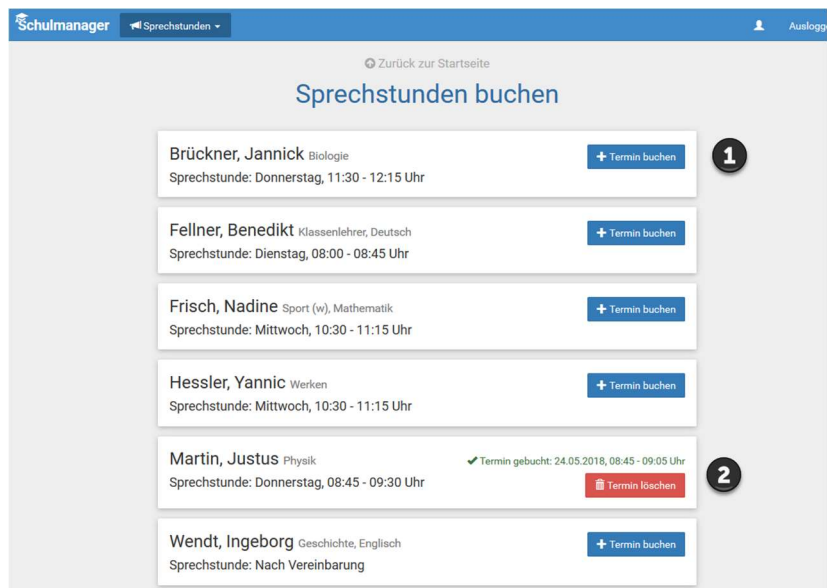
Schulmanager Sprechstunden

Ausloggen

Zurück zur Startseite

Sprechstunden buchen

Brückner, Jannick Biologie
Sprechstunde: Donnerstag, 11:30 - 12:15 Uhr
+ Termin buchen

1

Fellner, Benedikt Klassenlehrer, Deutsch
Sprechstunde: Dienstag, 08:00 - 08:45 Uhr
+ Termin buchen

Frisch, Nadine Sport (w), Mathematik
Sprechstunde: Mittwoch, 10:30 - 11:15 Uhr
+ Termin buchen

Hessler, Yannic Werken
Sprechstunde: Mittwoch, 10:30 - 11:15 Uhr
+ Termin buchen

Martin, Justus Physik
Sprechstunde: Donnerstag, 08:45 - 09:30 Uhr
✔ Termin gebucht: 24.05.2018, 08:45 - 09:05 Uhr
Termin löschen

2

Wendt, Ingeborg Geschichte, Englisch
Sprechstunde: Nach Vereinbarung
+ Termin buchen